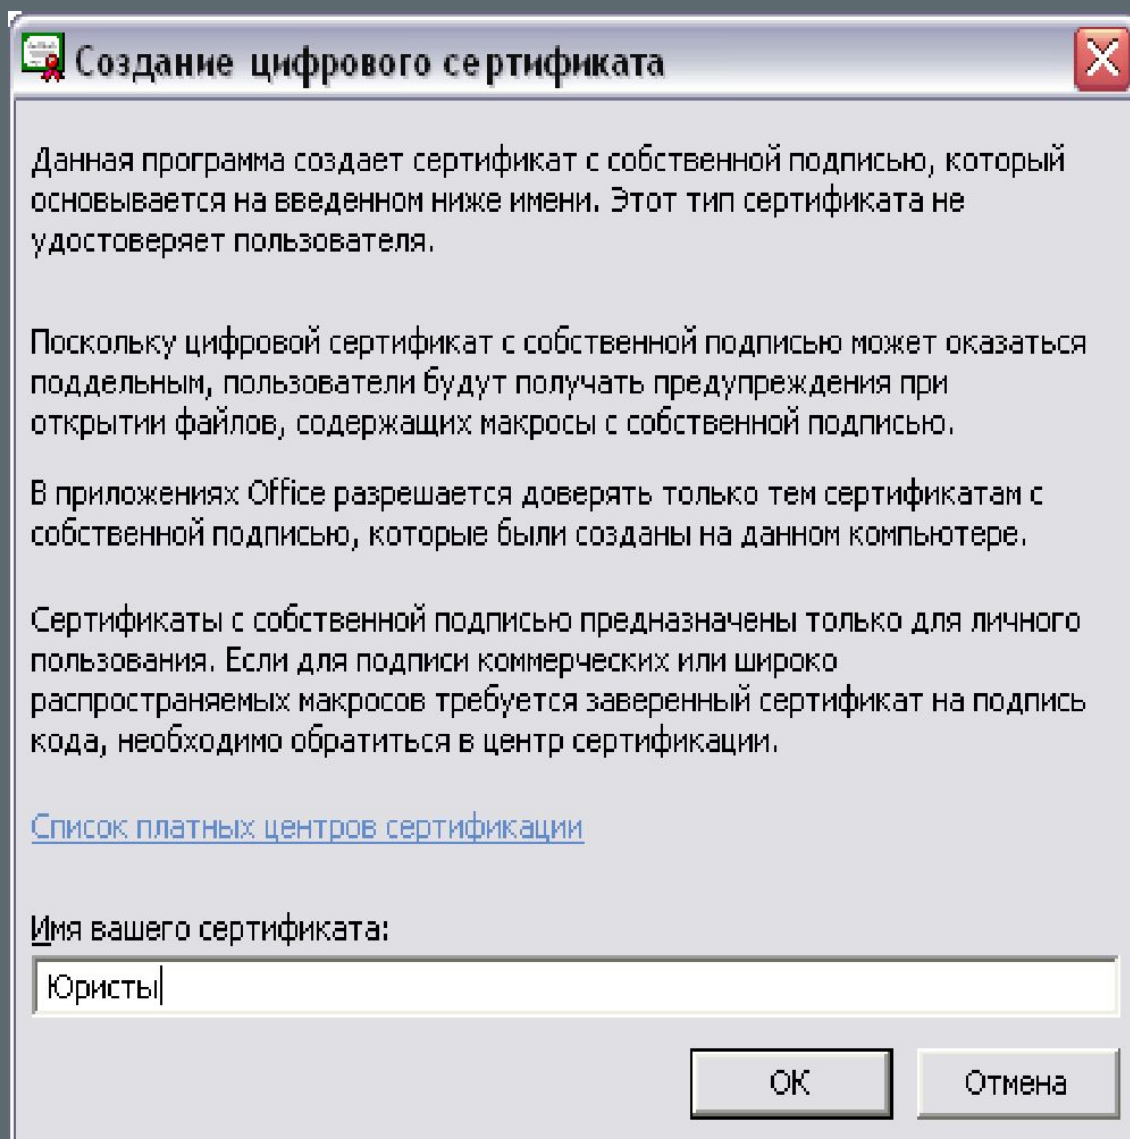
Создание цифрового сертификата

Данная программа создает сертификат с собственной подписью, который основывается на введенном ниже имени. Этот тип сертификата не удостоверяет пользователя.

Поскольку цифровой сертификат с собственной подписью может оказаться поддельным, пользователи будут получать предупреждения при открытии файлов, содержащих макросы с собственной подписью.

В приложениях Office разрешается доверять только тем сертификатам с собственной подписью, которые были созданы на данном компьютере.

Сертификаты с собственной подписью предназначены только для личного пользования. Если для подписи коммерческих или широко распространяемых макросов требуется заверенный сертификат на подпись кода, необходимо обратиться в центр сертификации.

Список платных центров сертификации

Имя вашего сертификата:

Юристы

ОК

Отмена